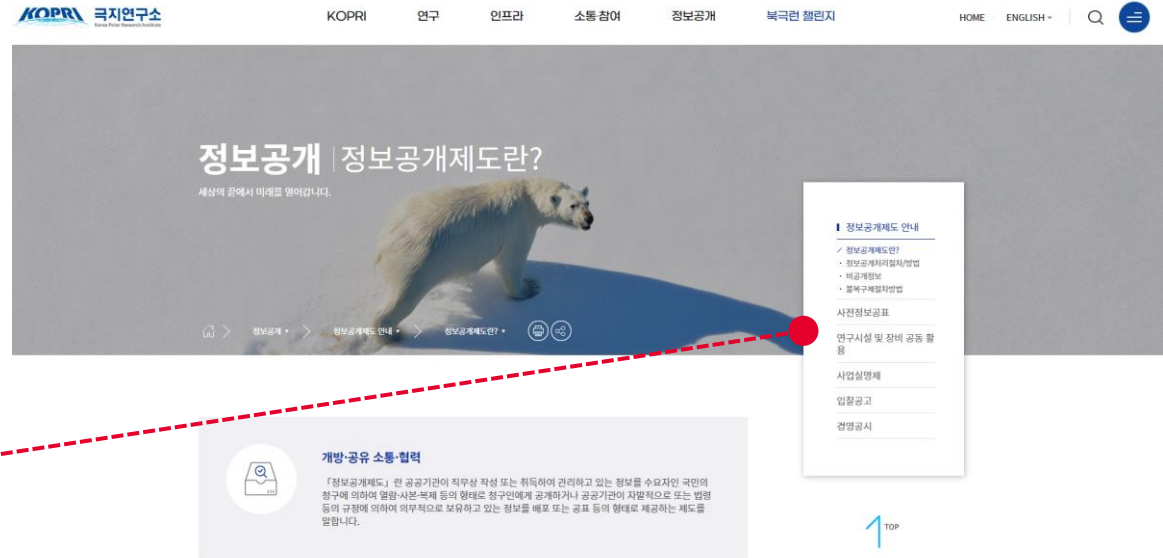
KOPRI 극지연구소
Korea Polar Research Institute

KOPRI 연구 인프라 소통·참여 정보공개 북극런 챌린지

HOME ENGLISH

정보공개 | 정보공개제도란?

세상의 끝에서 미래를 열어갑니다.

정보공개 정보공개제도 안내 정보공개제도란?

정보공개제도 안내
정보공개제도란?
· 정보공개처리절차/방법
· 비공개정보
· 불복구제절차방법
사전정보공표
연구시설 및 장비 공동 활용
사업실명제
입찰공고
경영공시

개방·공유 소통·협력

「정보공개제도」란 공공기관이 직무상 작성 또는 취득하여 관리하고 있는 정보를 수요자인 국민의 청구에 의하여 열람·사본·복제 등의 형태로 청구인에게 공개하거나 공공기관이 자발적으로 또는 법령 등의 규정에 의하여 의무적으로 보유하고 있는 정보를 배포 또는 공표 등의 형태로 제공하는 제도를 말합니다.

TOP